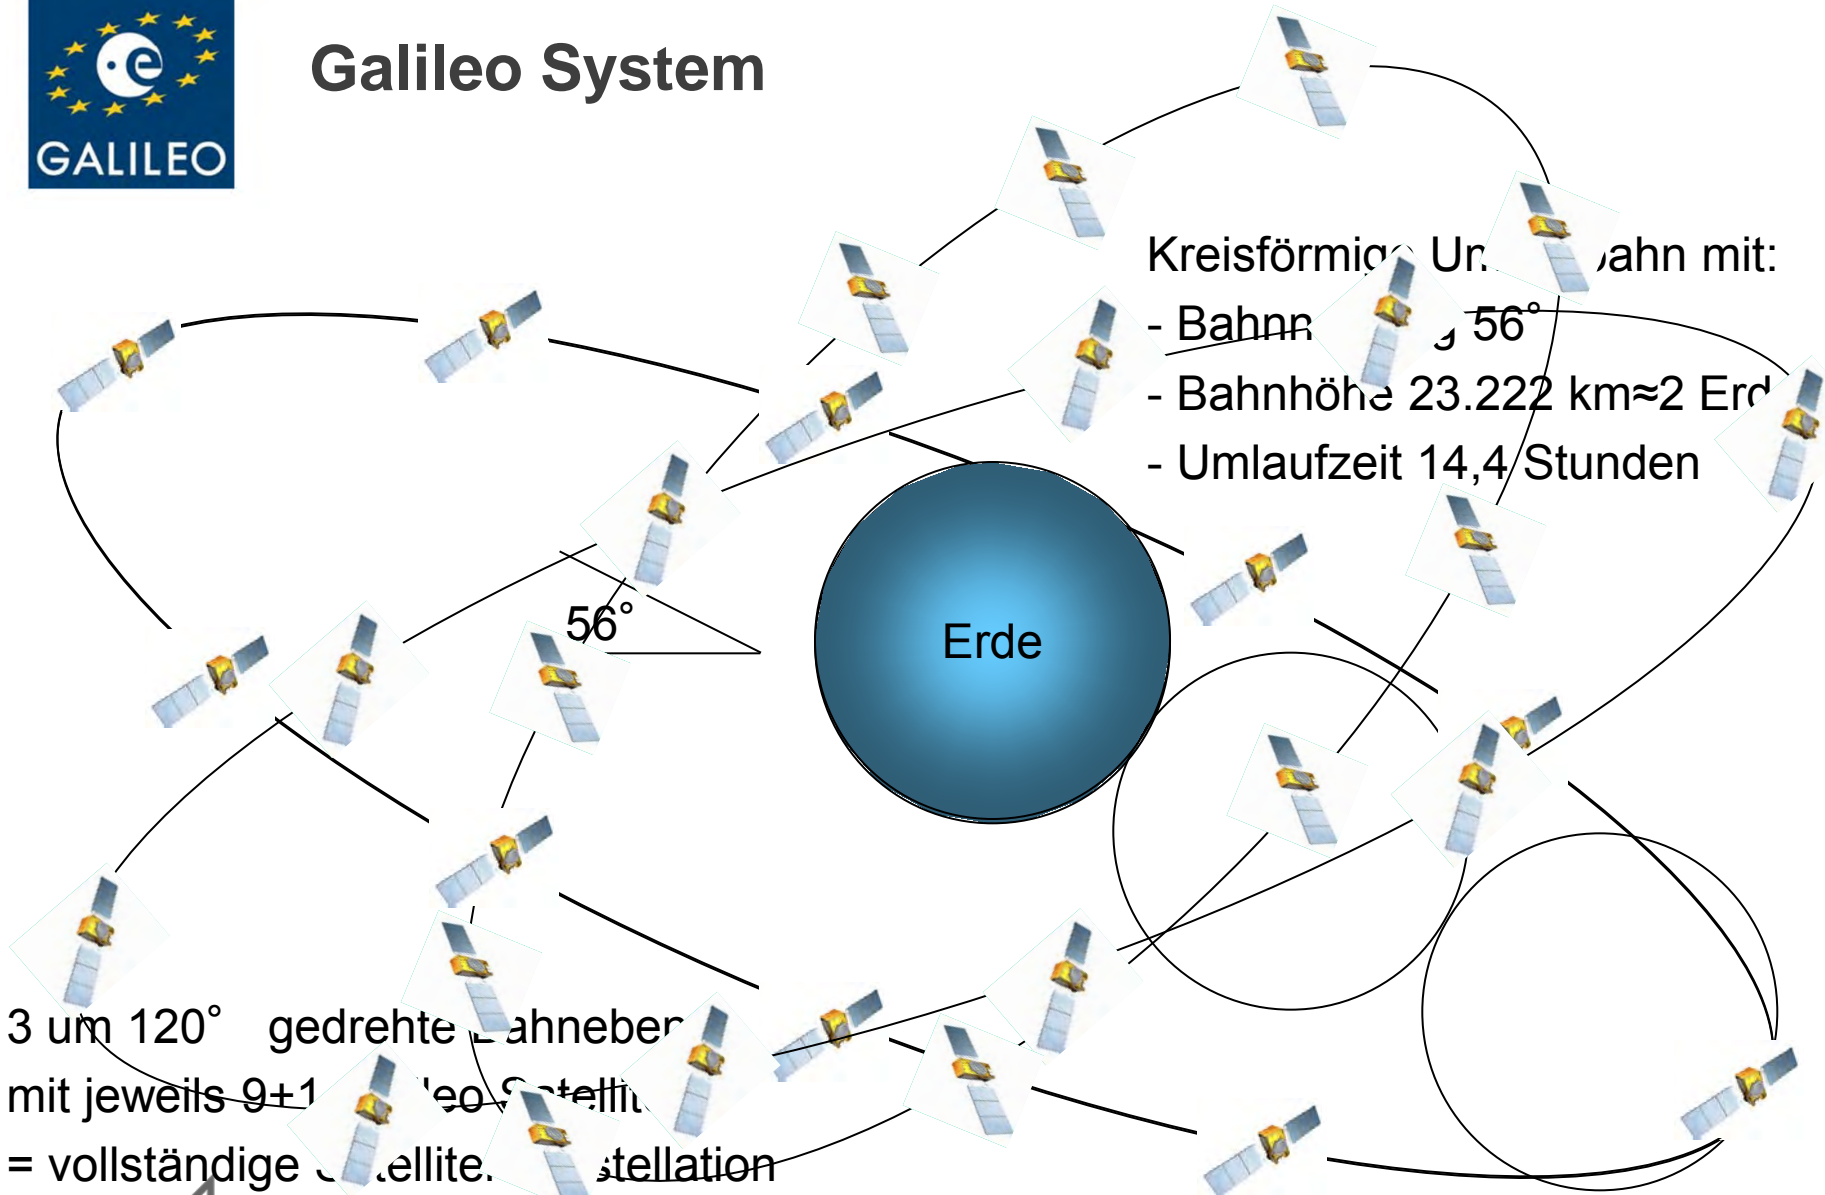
GALILEO

Galileo System

Kreisförmig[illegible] Ur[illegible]ahn mit:
- Bahn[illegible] 56°
- Bahnhöhe 23.222 km≈2 Erd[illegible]
- Umlaufzeit 14,4 Stunden

56°

Erde

3 um 120° gedrehte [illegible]ahneben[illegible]
mit jeweils 9+1 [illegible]leo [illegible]tellit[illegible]
= vollständige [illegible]ellite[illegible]stellation